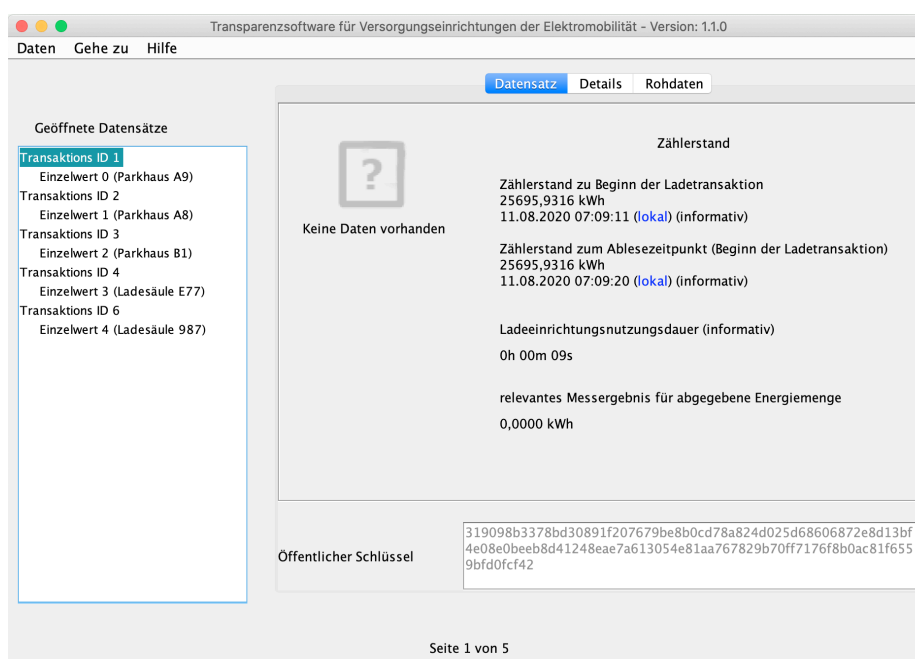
Transparenzsoftware für Versorgungseinrichtungen der Elektromobilität - Version: 1.1.0

Daten Gehe zu Hilfe

Datensatz Details Rohdaten

Geöffnete Datensätze

Transaktions ID 1
Einzelwert 0 (Parkhaus A9)
Transaktions ID 2
Einzelwert 1 (Parkhaus A8)
Transaktions ID 3
Einzelwert 2 (Parkhaus B1)
Transaktions ID 4
Einzelwert 3 (Ladesäule E77)
Transaktions ID 6
Einzelwert 4 (Ladesäule 987)

Keine Daten vorhanden

Zählerstand

Zählerstand zu Beginn der Ladetransaktion
25695,9316 kWh
11.08.2020 07:09:11 (lokal) (informativ)

Zählerstand zum Ablesezeitpunkt (Beginn der Ladetransaktion)
25695,9316 kWh
11.08.2020 07:09:20 (lokal) (informativ)

Ladeeinrichtungsnutzungsdauer (informativ)

0h 00m 09s

relevantes Messergebnis für abgegebene Energiemenge

0,0000 kWh

Öffentlicher Schlüssel

319098b3378bd30891f207679be8b0cd78a824d025d68606872e8d13bf4e08e0beeb8d41248eae7a613054e81aa767829b70ff7176f8b0ac81f6559bfd0fcf42

Seite 1 von 5